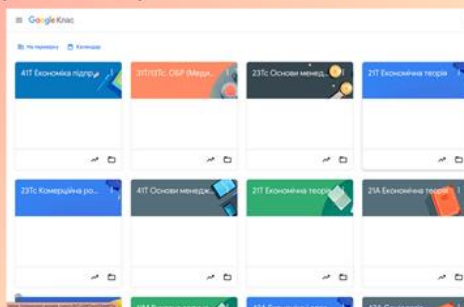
Google Клас

На перевірку Календар

41Т Економіка підпр...

31Т/32Тс ОБР (Меди...

23Тс Основи менедж...

21Т Економічна теорія

23Тс Комерційна ро...

41Т Основи менедж...

21Т Економічна теорія

21А Економічна теорія